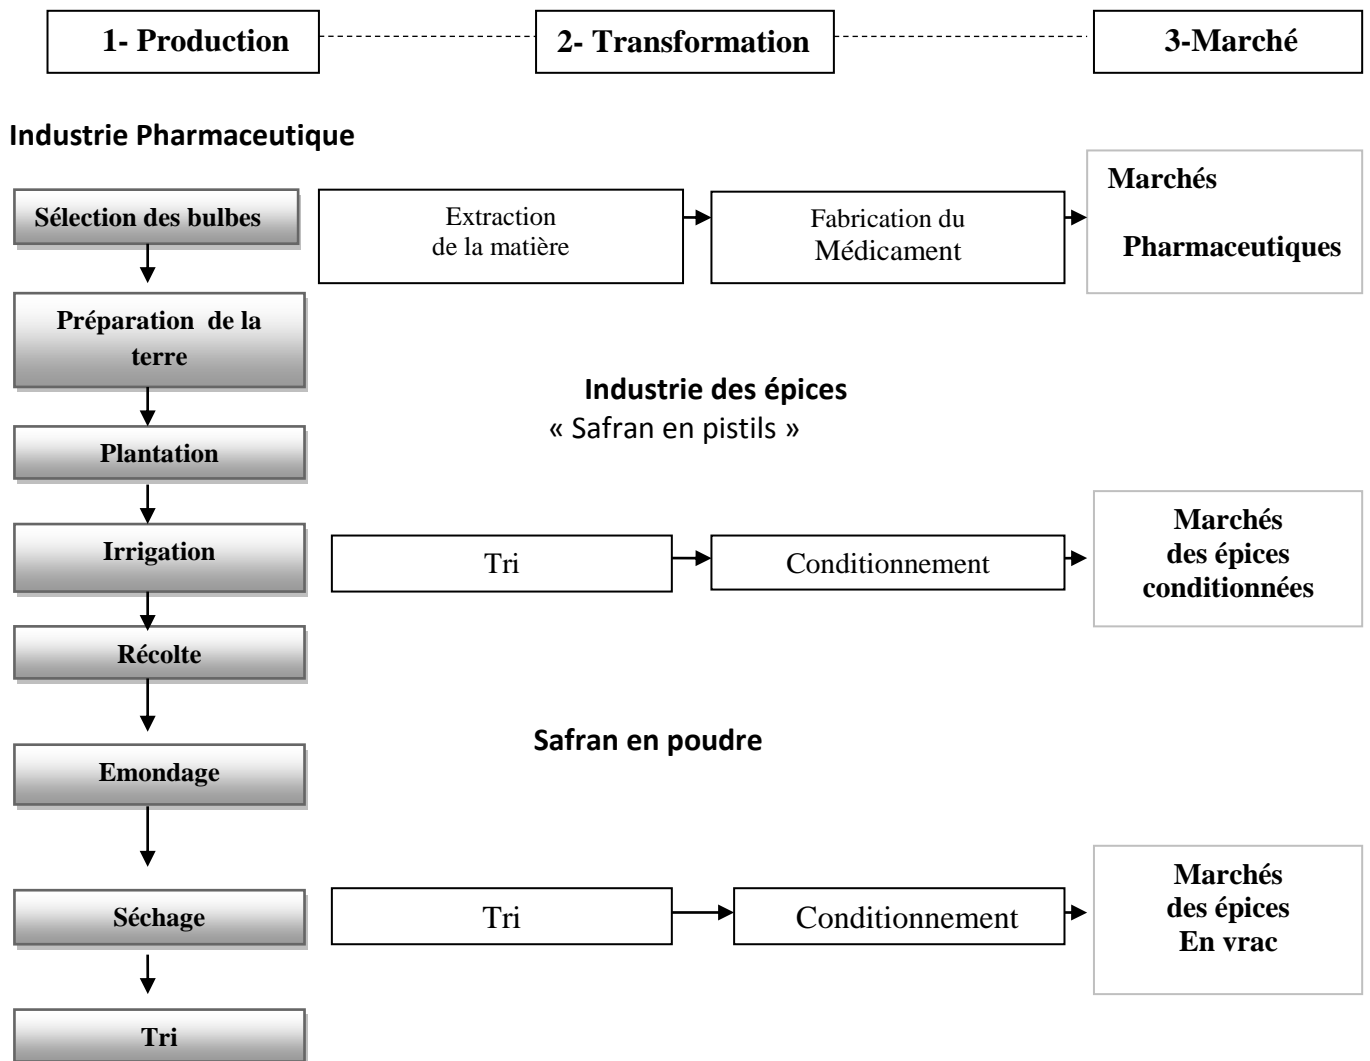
1- Production

2- Transformation

3-Marché

Industrie Pharmaceutique

Sélection des bulbes

Extraction de la matière

Fabrication du Médicament

Marchés Pharmaceutiques

Préparation de la terre

Industrie des épices
« Safran en pistils »

Plantation

Irrigation

Tri

Conditionnement

Marchés des épices conditionnées

Récolte

Emondage

Safran en poudre

Séchage

Tri

Conditionnement

Marchés des épices En vrac

Tri